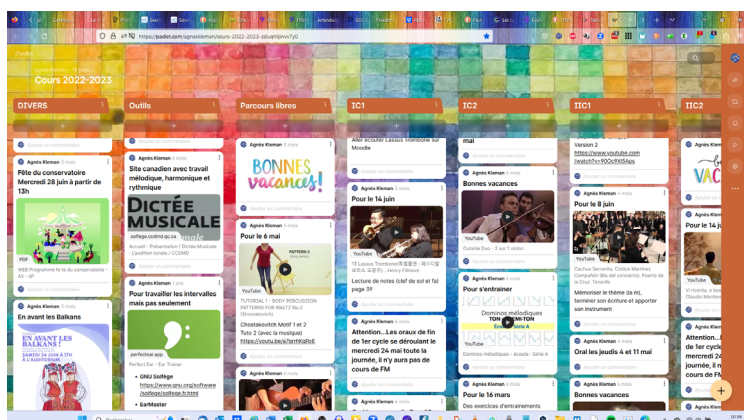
https://padlet.com/agneskleman/cours-2022-2023-zzluqhljmvc7y0

Padlet
Cours 2022-2023

DIVERS

Agnès Kleman 3 mois
Fête du conservatoire Mercredi 28 juin à partir de 13h
PDF
WEB Programme fe te du conservatoire - A5 - IP

Agnès Kleman 3 mois
En avant les Balkans
EN AVANT LES BALKANS!
SAMEDI 24 JUIN À 19H À L'AUDITORIUM

Outils

Agnès Kleman 4 mois
Site canadien avec travail mélodique, harmonique et rythmique
Dictée musicale
solfege.ccdmd.qc.ca
Accueil - Présentation | Dictée Musicale - L'audition tonale | CCDMD

Agnès Kleman 4 mois
Pour travailler les intervalles mais pas seulement
perfectear.app
Perfect Ear - Ear Trainer
GNU Solfège
https://www.gnu.org/software/solfege/solfege.fr.html
EarMaster

Parcours libres

Agnès Kleman 3 mois
BONNES vacances!
Ajouter un commentaire

Agnès Kleman 4 mois
Pour le 6 mai
YouTube
TUTORIAL 1 - BODY PERCUSSION PATTERNS FOR WALTZ No.2 (Shostakovich)
Chostakovitch Motif 1 et 2 Tuto 2 (avec la musique) https://youtu.be/a/3prhKgRoE

Agnès Kleman 5 mois

IC1

Aller écouter Lassus Trombone sur Moodle

Agnès Kleman 3 mois
Pour le 14 juin
YouTube
13 Lassus Trombone
Lecture de notes (clef de sol et fa) page 39
Ajouter un commentaire

Agnès Kleman 4 mois
Attention...Les oraux de fin de 1er cycle se dérouleront le mercredi 24 mai toute la journée, il n'y aura pas de cours de FM

IC2

mai

Agnès Kleman 3 mois
Bonnes vacances
YouTube
Csárdás Duo - 2 sur 1 violon

Agnès Kleman 4 mois
Pour s'entraîner
Dominos mélodiques
TON - DEMI-TON
Dominos mélodiques - écoute : Série A

Agnès Kleman 5 mois
Pour le 16 mars
Des exercices d'entraînements

IIC1

Version 2
https://www.youtube.com/watch?v=90CcfKtlSAps

Agnès Kleman 3 mois
Pour le 8 juin
YouTube
Cachua Serranita, Códice Martínez Compañón
Mémoriser le thème (la m), terminer son écriture et apporter son instrument

Agnès Kleman 4 mois
Oral les jeudis 4 et 11 mai

Agnès Kleman 4 mois
Bonnes vacances

IIC2

VAC
Attention...
le mercredi